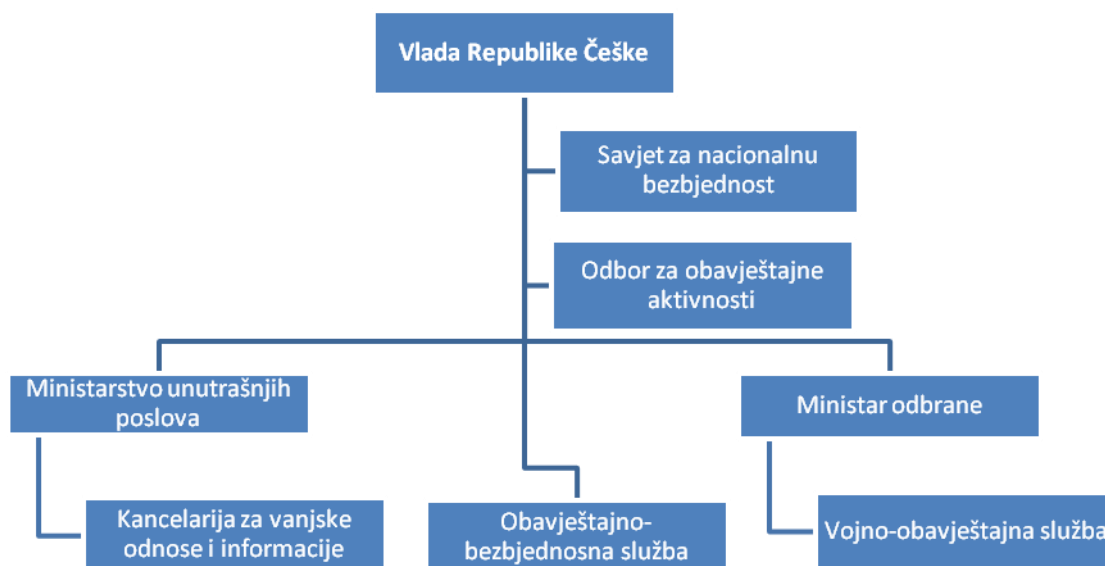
Vlada Republike Češke

Savjet za nacionalnu bezbjednost

Odbor za obavještajne aktivnosti

Ministarstvo unutrašnjih poslova

Ministar odbrane

Kancelarija za vanjske odnose i informacije

Obavještajno-bezbjednosna služba

Vojno-obavještajna služba